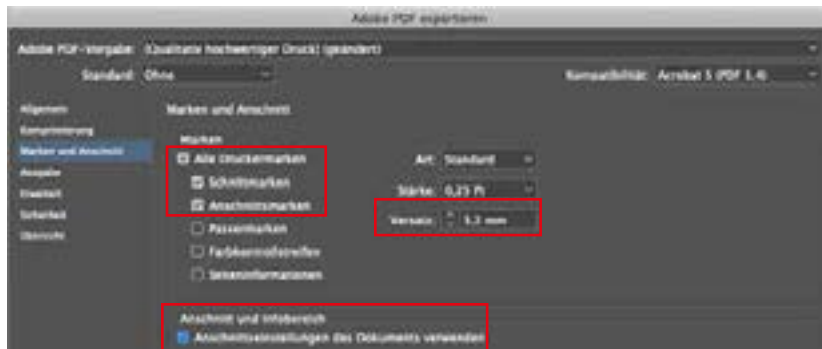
Adobe PDF exportieren

Adobe PDF-Vorgabe: [Qualitativ hochwertiger Druck] (geändert)

Standard: Ohne

Kompatibilität: Acrobat 5 (PDF 1.4)

Allgemein
Komprimierung
Marken und Anschnitt
Ausgabe
Erweitert
Sicherheit
Übersicht

Marken und Anschnitt

Marken

Alle Druckermarken
Schnittmarken
Anschnittsmarken
Passermarken
Farbkontrollstreifen
Seiteninformationen

Art: Standard
Stärke: 0,25 Pt
Versatz: 3,3 mm

Anschnitt und Infobereich
Anschnittseinstellungen des Dokuments verwenden